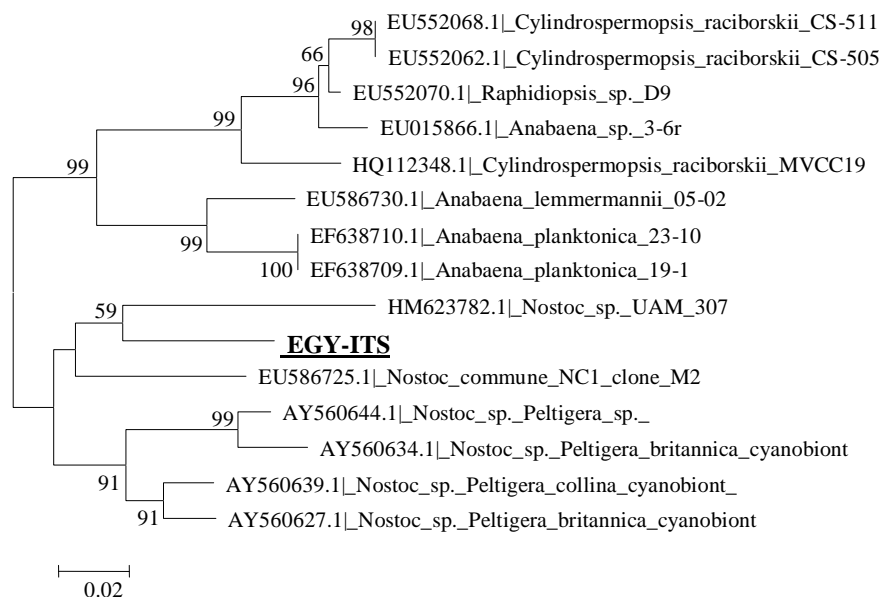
98 EU552068.1|_Cylindrospermopsis_raciborskii_CS-511
66 EU552062.1|_Cylindrospermopsis_raciborskii_CS-505
96 EU552070.1|_Raphidiopsis_sp._D9
99 EU015866.1|_Anabaena_sp._3-6r
99 HQ112348.1|_Cylindrospermopsis_raciborskii_MVCC19
EU586730.1|_Anabaena_lemmermannii_05-02
99 EF638710.1|_Anabaena_planktonica_23-10
100 EF638709.1|_Anabaena_planktonica_19-1
59 HM623782.1|_Nostoc_sp._UAM_307
EGY-ITS
EU586725.1|_Nostoc_commune_NC1_clone_M2
99 AY560644.1|_Nostoc_sp._Peltigera_sp._
AY560634.1|_Nostoc_sp._Peltigera_britannica_cyanobiont
91 AY560639.1|_Nostoc_sp._Peltigera_collina_cyanobiont_
91 AY560627.1|_Nostoc_sp._Peltigera_britannica_cyanobiont
0.02